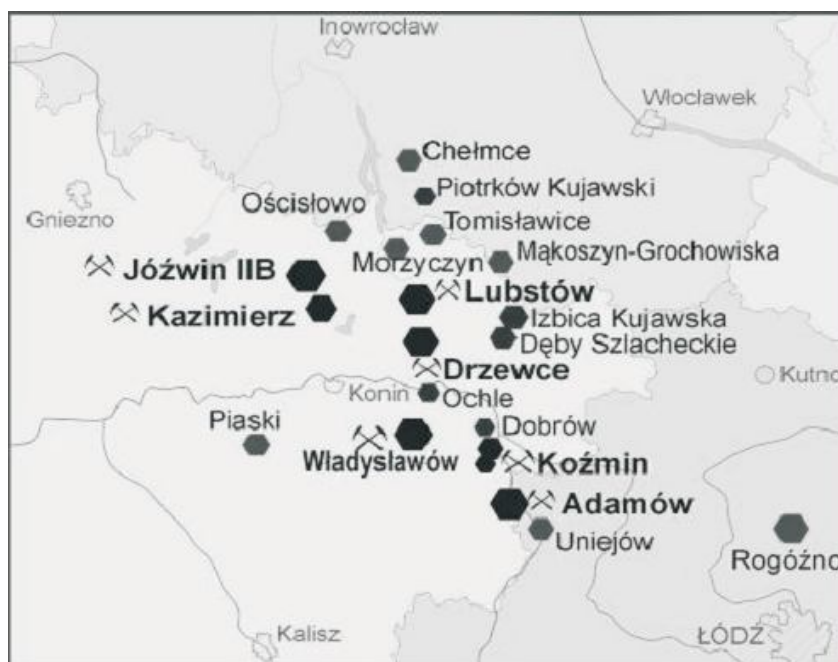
Inowrocław
Włocławek
Chełmce
Piotrków Kujawski
Gniezno
Ościsłowo
Tomisławice
Mąkoszyn-Grochowiska
Morzyczyn
Jóźwin IIB
Lubstów
Kazimierz
Izbica Kujawska
Dęby Szlacheckie
Drzewce
Konin
Ochle
Kutno
Piaski
Dobrów
Władysławów
Koźmin
Adamów
Uniejów
Rogóżno
Kalisz
ŁÓDŹ